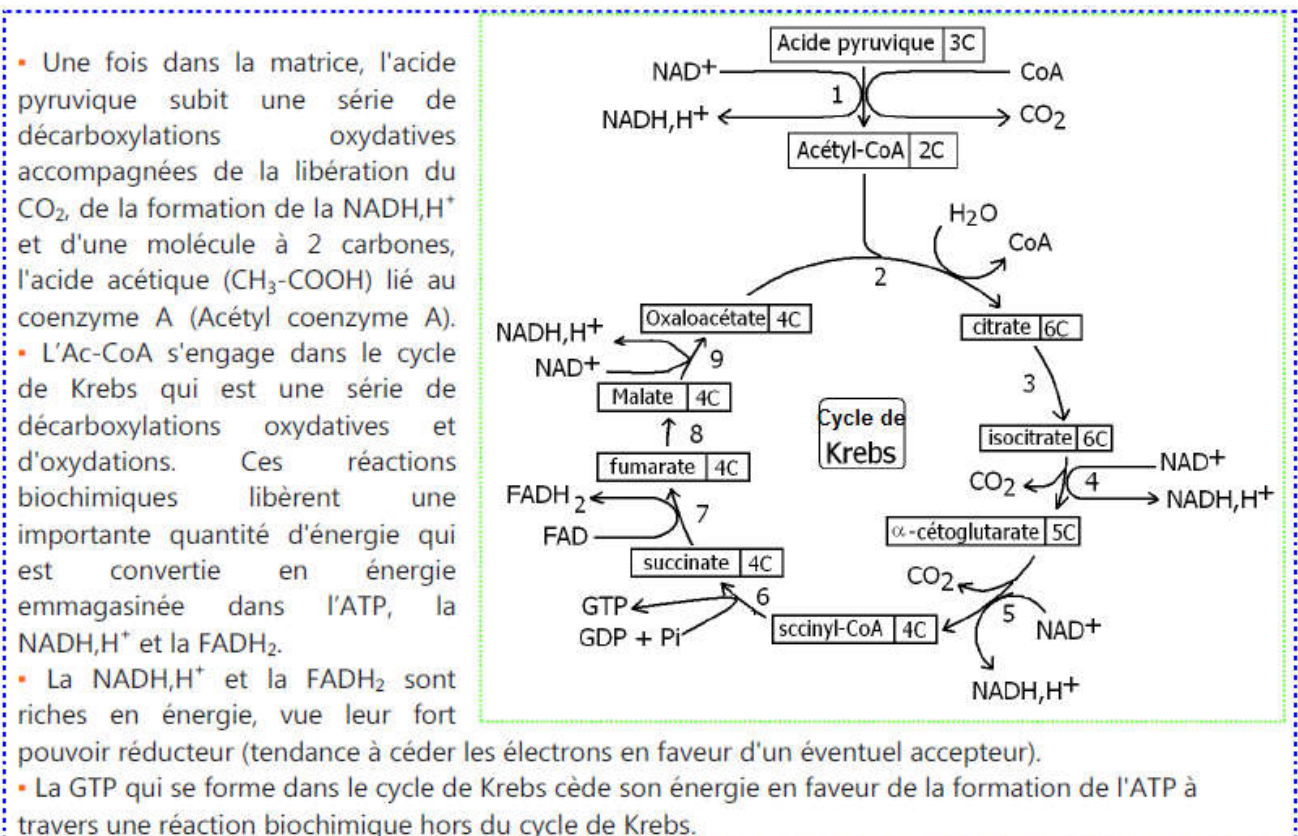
▪ Une fois dans la matrice, l'acide pyruvique subit une série de décarboxylations oxydatives accompagnées de la libération du $CO_2$, de la formation de la NADH,H$^+$ et d'une molécule à 2 carbones, l'acide acétique ($CH_3$-COOH) lié au coenzyme A (Acétyl coenzyme A).
▪ L'Ac-CoA s'engage dans le cycle de Krebs qui est une série de décarboxylations oxydatives et d'oxydations. Ces réactions biochimiques libèrent une importante quantité d'énergie qui est convertie en énergie emmagasinée dans l'ATP, la NADH,H$^+$ et la $FADH_2$.
▪ La NADH,H$^+$ et la $FADH_2$ sont riches en énergie, vue leur fort pouvoir réducteur (tendance à céder les électrons en faveur d'un éventuel accepteur).
▪ La GTP qui se forme dans le cycle de Krebs cède son énergie en faveur de la formation de l'ATP à travers une réaction biochimique hors du cycle de Krebs.

Acide pyruvique 3C
NAD$^+$
CoA
1
NADH,H$^+$
$CO_2$
Acétyl-CoA 2C
$H_2O$
CoA
2
Oxaloacétate 4C
citrate 6C
NADH,H$^+$
NAD$^+$
9
Malate 4C
3
Cycle de Krebs
8
isocitrate 6C
fumarate 4C
NAD$^+$
$CO_2$
4
NADH,H$^+$
$FADH_2$
7
FAD
$\alpha$-cétoglutarate 5C
succinate 4C
$CO_2$
GTP
6
5
GDP + Pi
sccinyl-CoA 4C
NAD$^+$
NADH,H$^+$